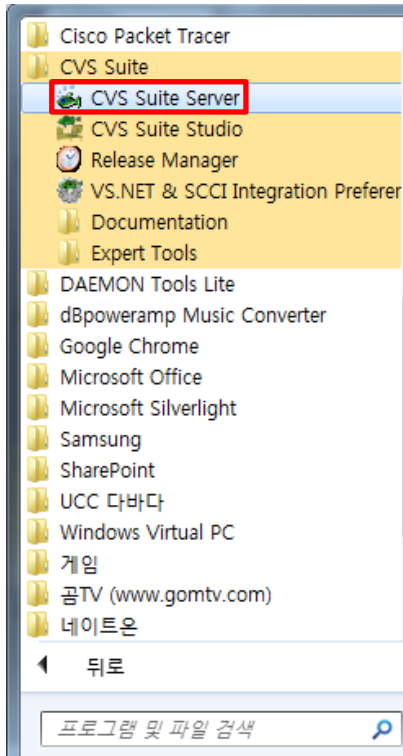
Cisco Packet Tracer
CVS Suite
CVS Suite Server
CVS Suite Studio
Release Manager
VS.NET & SCCI Integration Preferer
Documentation
Expert Tools
DAEMON Tools Lite
dBpoweramp Music Converter
Google Chrome
Microsoft Office
Microsoft Silverlight
Samsung
SharePoint
UCC 다바다
Windows Virtual PC
게임
곰TV (www.gomtv.com)
네이트온
뒤로
프로그램 및 파일 검색